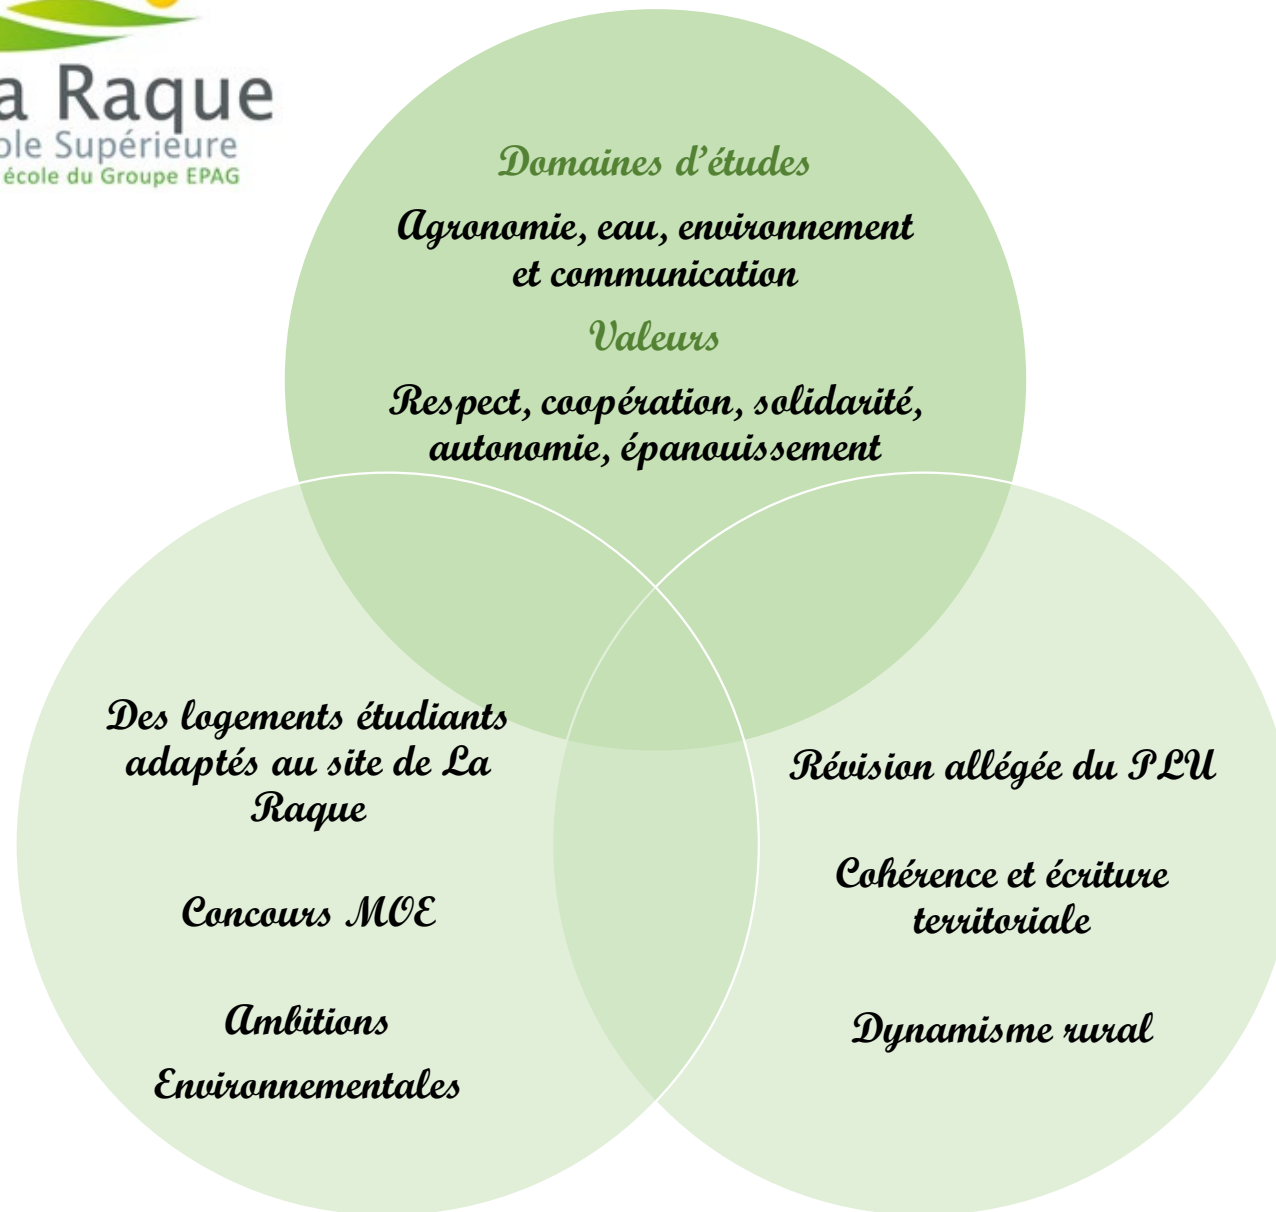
a Raque
ole Supérieure
école du Groupe EPAG

Domaines d'études

Agronomie, eau, environnement et communication

Valeurs

Respect, coopération, solidarité, autonomie, épanouissement

Des logements étudiants adaptés au site de La Raque

Concours MOE

Ambitions

Environnementales

Révision allégée du PLU

Cohérence et écriture territoriale

Dynamisme rural